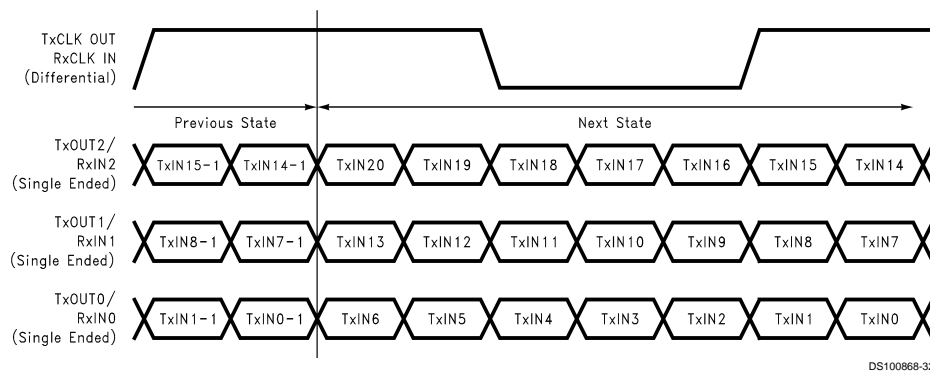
TxCLK OUT
RxCLK IN
(Differential)

Previous State

Next State

TxOUT2/
RxIN2
(Single Ended)

TxIN15-1 TxIN14-1 TxIN20 TxIN19 TxIN18 TxIN17 TxIN16 TxIN15 TxIN14

TxOUT1/
RxIN1
(Single Ended)

TxIN8-1 TxIN7-1 TxIN13 TxIN12 TxIN11 TxIN10 TxIN9 TxIN8 TxIN7

TxOUT0/
RxIN0
(Single Ended)

TxIN1-1 TxIN0-1 TxIN6 TxIN5 TxIN4 TxIN3 TxIN2 TxIN1 TxIN0

DS100868-3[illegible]